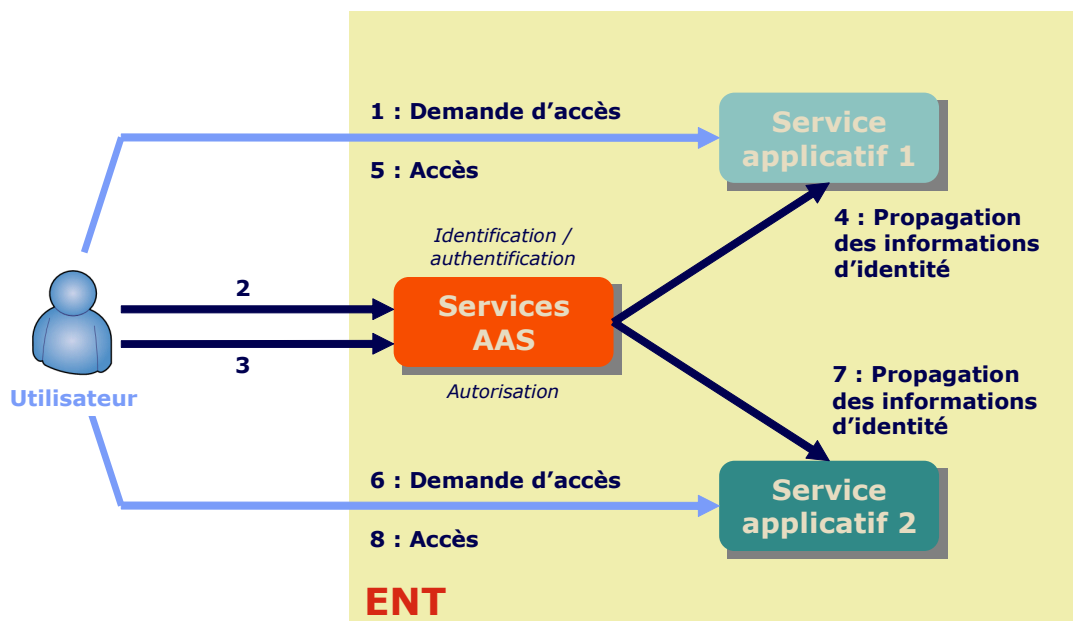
1 : Demande d’accès

5 : Accès

Service applicatif 1

Identification / authentification

4 : Propagation des informations d’identité

2

Services AAS

3

Utilisateur

Autorisation

7 : Propagation des informations d’identité

6 : Demande d’accès

Service applicatif 2

8 : Accès

ENT